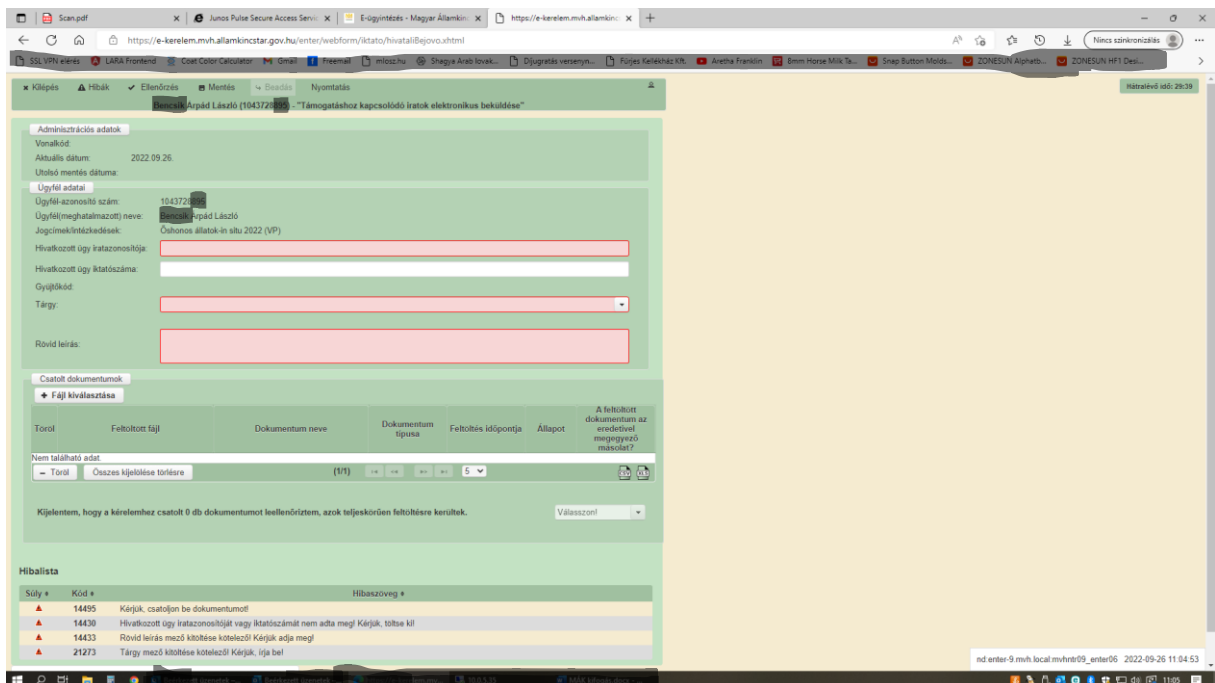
Scan.pdf | Junos Pulse Secure Access Servi | E-ügyintézés - Magyar Államkinc | https://e-kerelem.mvh.allamkinc

https://e-kerelem.mvh.allamkincstar.gov.hu/enter/webform/iktato/hivataliBejovo.xhtml

Nincs szinkronizálás

SSL VPN elérés | LARA Frontend | Coat Color Calculator | Gmail | Freemail | mlosz.hu | Shagya Arab lovak... | Díjugratás verseny... | Fürjes Kellékház Kft. | Aretha Franklin | 8mm Horse Milk Ta... | Snap Button Molds... | ZONESUN Alphatb... | ZONESUN HF1 Desi...

Kilépés | Hibák | Ellenőrzés | Mentés | Beadás | Nyomtatás

Hátralévő idő: 29:39

Bencsik Árpád László (1043720895) - "Támogatáshoz kapcsolódó iratok elektronikus beküldése"

Adminisztrációs adatok
Vonalkód:
Aktuális dátum: 2022.09.26.
Utolsó mentés dátuma:

Ügyfél adatai
Ügyfél-azonosító szám: 1043720895
Ügyfél(meghatalmazott) neve: Bencsik Árpád László
Jogcímek/intézkedések: Őshonos állatok-in situ 2022 (VP)
Hivatkozott ügy iratazonosítója:
Hivatkozott ügy iktatószáma:
Gyűjtőkód:
Tárgy:
Rövid leírás:

Csatolt dokumentumok
Fájl kiválasztása

| Töröl | Feltöltött fájl | Dokumentum neve | Dokumentum típusa | Feltöltés időpontja | Állapot | A feltöltött dokumentum az eredetivel megegyező másolat? |
|---|---|---|---|---|---|---|
| Nem található adat. | | | | | | |

Töröl | Összes kijelölése törlésre | (1/1) | 5

Kijelentem, hogy a kérelemhez csatolt 0 db dokumentumot leellenőriztem, azok teljeskörűen feltöltésre kerültek. | Válasszon!

Hibalista

| Súly | Kód | Hibaszöveg |
|---|---|---|
| ▲ | 14495 | Kérjük, csatoljon be dokumentumot! |
| ▲ | 14430 | Hivatkozott ügy iratazonosítóját vagy iktatószámát nem adta meg! Kérjük, töltse ki! |
| ▲ | 14433 | Rövid leírás mező kitöltése kötelező! Kérjük adja meg! |
| ▲ | 21273 | Tárgy mező kitöltése kötelező! Kérjük, írja be! |

nd:enter-9.mvh.local:mvhntr09_enter06 2022-09-26 11:04:53

11:05